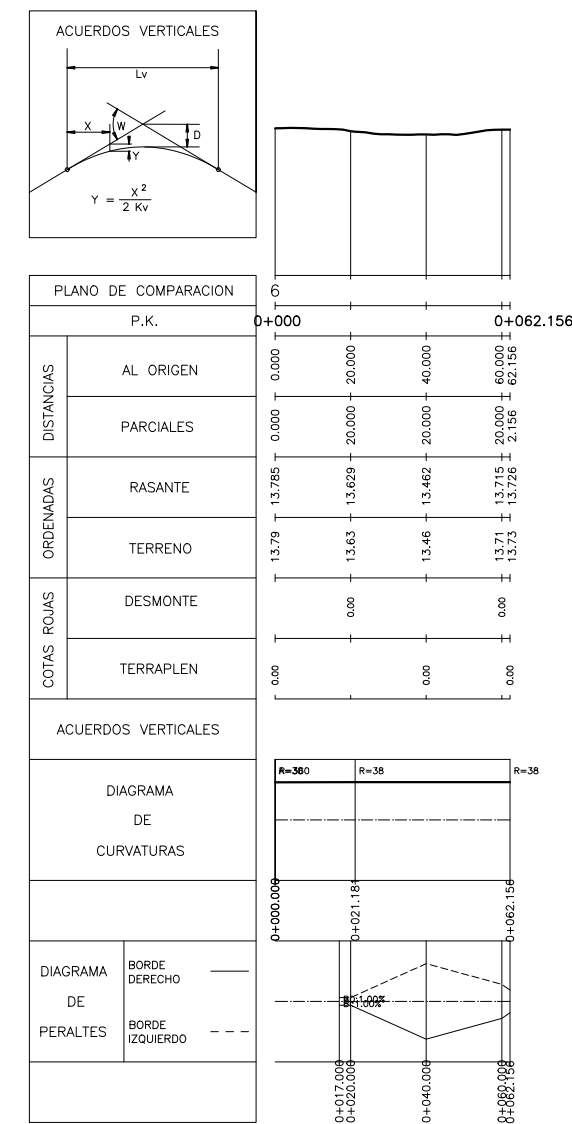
ACUERDOS VERTICALES

Lv
X
W
D
Y

$Y = \frac{X^2}{2\ Kv}$

6

| PLANO DE COMPARACION | | |
|---|---|---|
| P.K. | | 0+000 — 0+062.156 |
| DISTANCIAS | AL ORIGEN | 0.000 20.000 40.000 60.000 62.156 |
| | PARCIALES | 0.000 20.000 20.000 20.000 2.156 |
| ORDENADAS | RASANTE | 13.785 13.629 13.462 13.715 13.726 |
| | TERRENO | 13.79 13.63 13.46 13.71 13.73 |
| COTAS ROJAS | DESMONTE | 0.00 0.00 |
| | TERRAPLEN | 0.00 0.00 0.00 |
| ACUERDOS VERTICALES | | |
| DIAGRAMA DE CURVATURAS | | R=380 R=38 R=38 |
| | | 0+000.000 0+021.181 0+062.156 |
| DIAGRAMA DE PERALTES | BORDE DERECHO / BORDE IZQUIERDO | -1.00% -1.00% |
| | | 0+017.000 0+020.000 0+040.000 0+060.000 0+062.156 |